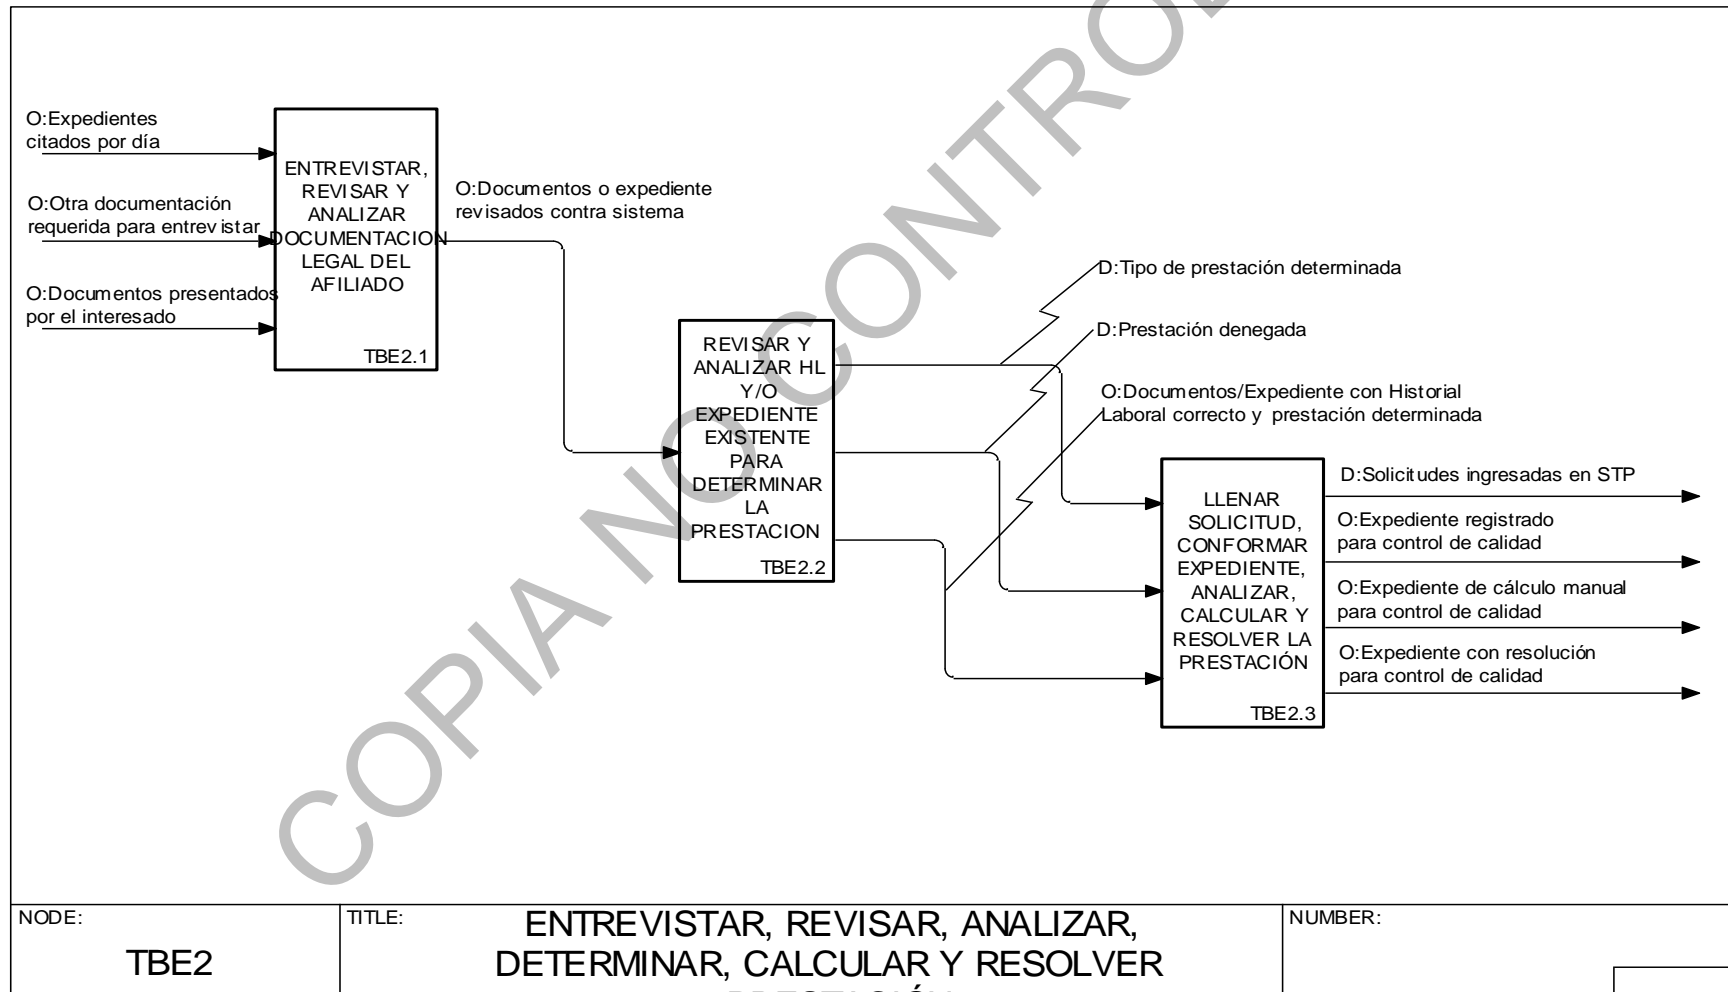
O:Expedientes citados por día

O:Otra documentación requerida para entrevistar

O:Documentos presentados por el interesado

ENTREVISTAR, REVISAR Y ANALIZAR DOCUMENTACION LEGAL DEL AFILIADO

TBE2.1

O:Documentos o expediente revisados contra sistema

REVISAR Y ANALIZAR HL Y/O EXPEDIENTE EXISTENTE PARA DETERMINAR LA PRESTACION

TBE2.2

D:Tipo de prestación determinada

D:Prestación denegada

O:Documentos/Expediente con Historial Laboral correcto y prestación determinada

LLENAR SOLICITUD, CONFORMAR EXPEDIENTE, ANALIZAR, CALCULAR Y RESOLVER LA PRESTACIÓN

TBE2.3

D:Solicitudes ingresadas en STP

O:Expediente registrado para control de calidad

O:Expediente de cálculo manual para control de calidad

O:Expediente con resolución para control de calidad

COPIA NO CONTROLADA

NODE:
TBE2

TITLE:
ENTREVISTAR, REVISAR, ANALIZAR, DETERMINAR, CALCULAR Y RESOLVER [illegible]

NUMBER: